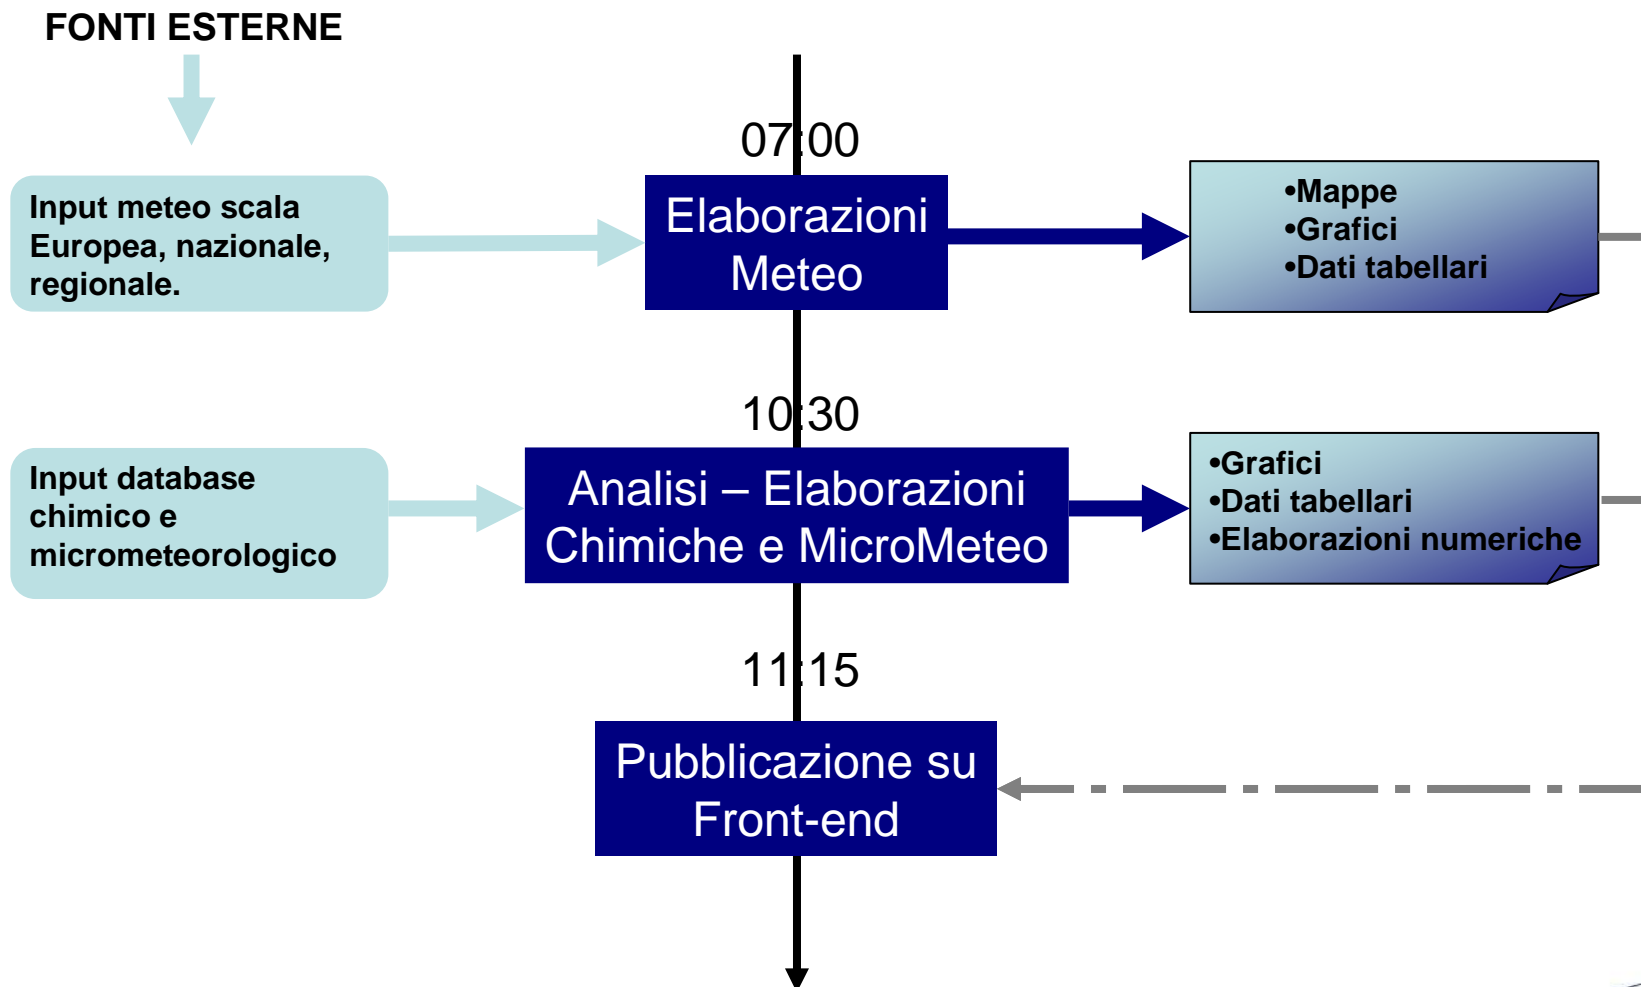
FONTI ESTERNE

07:00

Input meteo scala Europea, nazionale, regionale.

Elaborazioni Meteo

•Mappe
•Grafici
•Dati tabellari

10:30

Input database chimico e micrometeorologico

Analisi – Elaborazioni Chimiche e MicroMeteo

•Grafici
•Dati tabellari
•Elaborazioni numeriche

11:15

Pubblicazione su Front-end